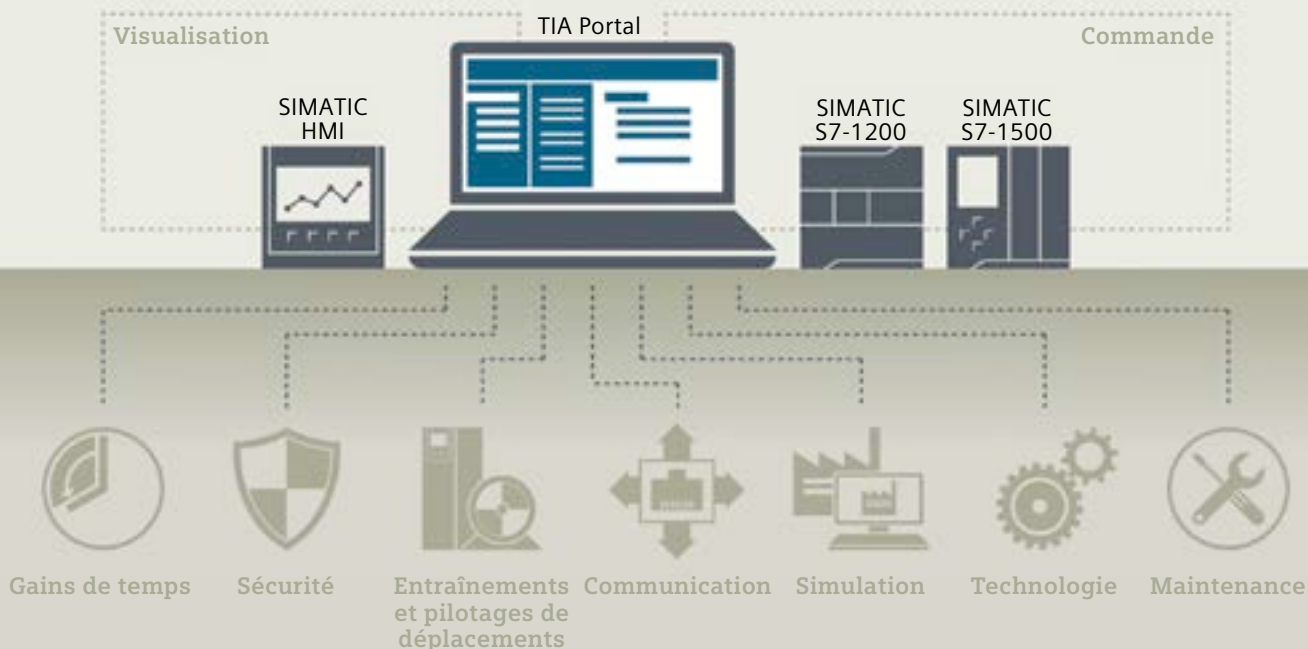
Visualisation

TIA Portal

Commande

SIMATIC HMI

SIMATIC S7-1200

SIMATIC S7-1500

Gains de temps

Sécurité

Entraînements et pilotages de déplacements

Communication

Simulation

Technologie

Maintenance